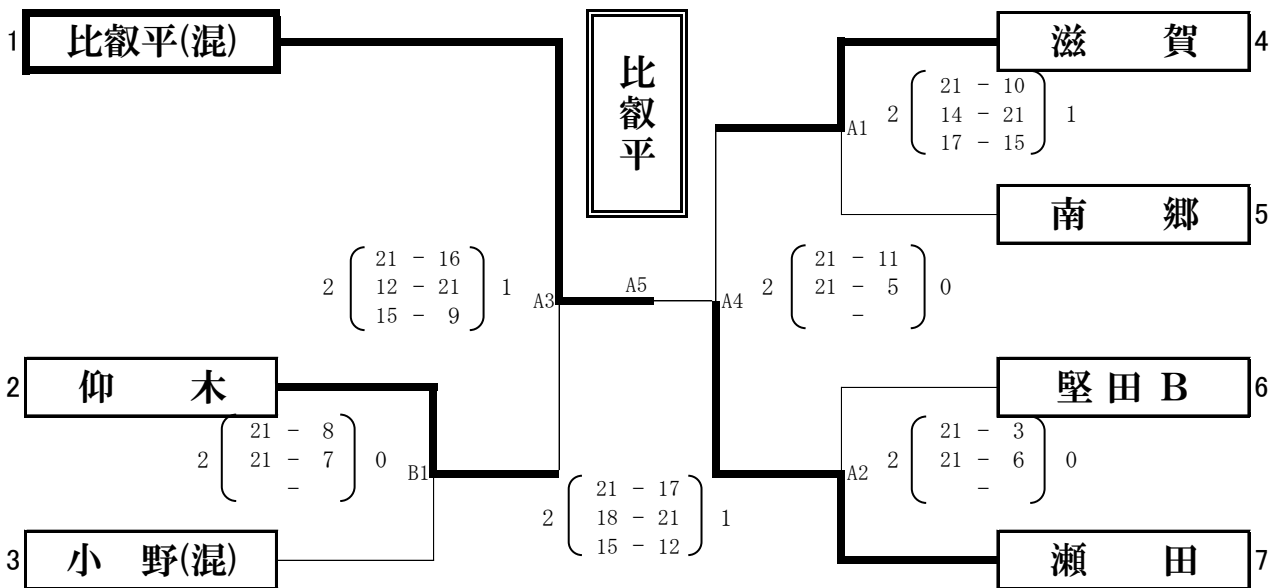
1 比叡平(混)

比叡平

滋 賀 4

A1 2 $\left( \begin{array}{c} 21 - 10 \\ 14 - 21 \\ 17 - 15 \end{array} \right)$ 1

南 郷 5

2 $\left( \begin{array}{c} 21 - 16 \\ 12 - 21 \\ 15 - 9 \end{array} \right)$ 1 A3

A5

A4 2 $\left( \begin{array}{c} 21 - 11 \\ 21 - 5 \\ - \end{array} \right)$ 0

2 仰 木

堅田 B 6

2 $\left( \begin{array}{c} 21 - 8 \\ 21 - 7 \\ - \end{array} \right)$ 0 B1

A2 2 $\left( \begin{array}{c} 21 - 3 \\ 21 - 6 \\ - \end{array} \right)$ 0

2 $\left( \begin{array}{c} 21 - 17 \\ 18 - 21 \\ 15 - 12 \end{array} \right)$ 1

3 小 野(混)

瀬 田 7